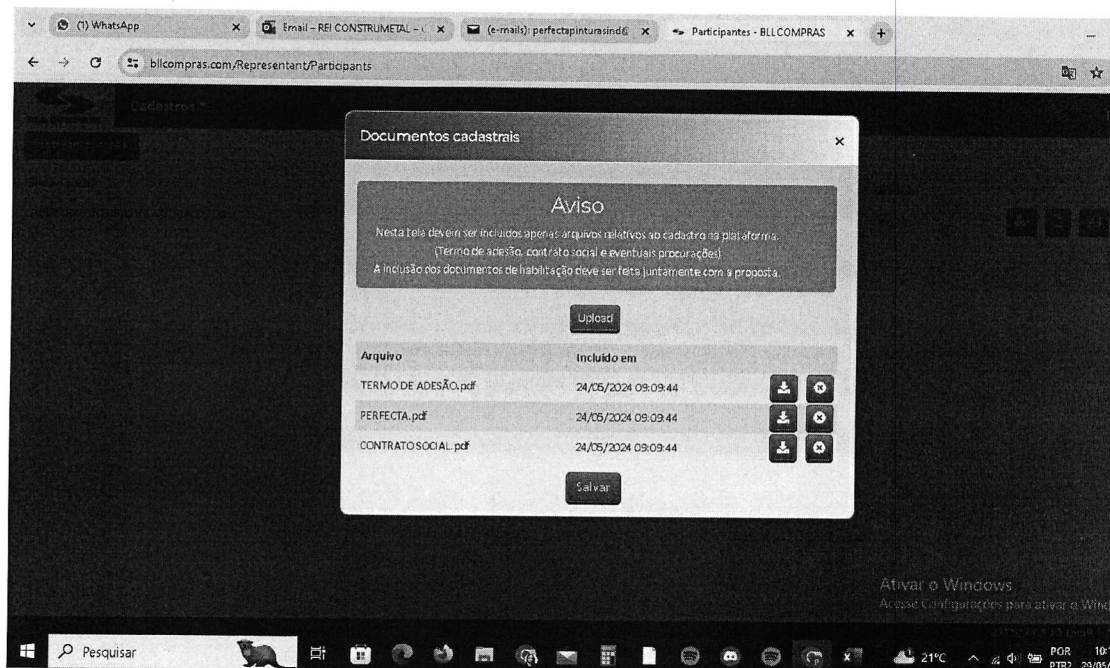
(1) WhatsApp
Email – REI CONSTRUMETAL – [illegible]
(e-mails): perfectapinturasind@
Participantes - BLLCOMPRAS
bllcompras.com/Representant/Participants

Cadastros

Documentos cadastrais

Aviso

Nesta tela devem ser incluídos apenas arquivos relativos ao cadastro na plataforma.
(Termo de adesão, contrato social e eventuais procurações)
A inclusão dos documentos de habilitação deve ser feita juntamente com a proposta.

Upload

| Arquivo | Incluído em |
|---|---|
| TERMO DE ADESÃO.pdf | 24/05/2024 09:09:44 |
| PERFECTA.pdf | 24/05/2024 09:09:44 |
| CONTRATO SOCIAL.pdf | 24/05/2024 09:09:44 |

Salvar

Ativar o Windows
Acesse Configurações para ativar o Wind

Pesquisar
21°C
POR
PTB2
10:
29/05